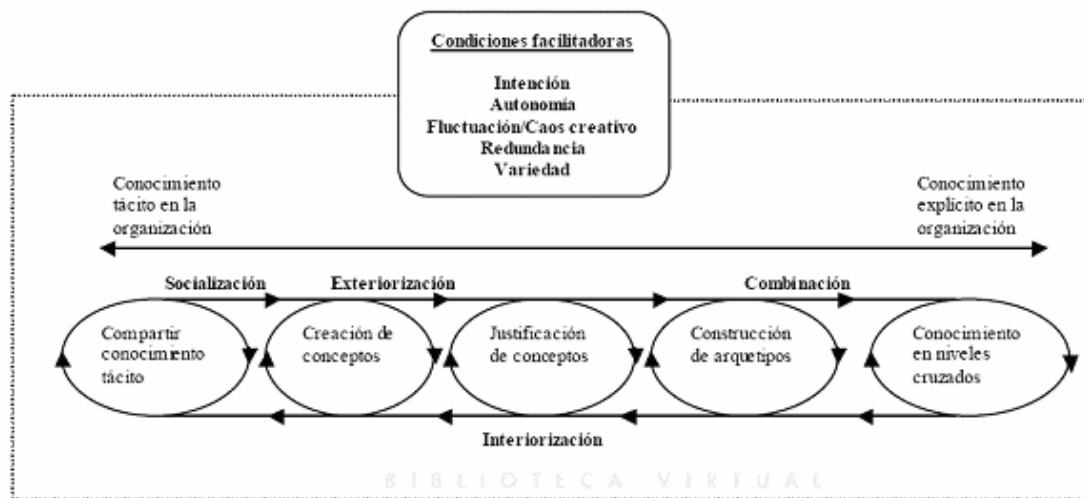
Condiciones facilitadoras

Intención
Autonomía
Fluctuación/Caos creativo
Redundancia
Variedad

Conocimiento tácito en la organización

Conocimiento explícito en la organización

Socialización

Exteriorización

Combinación

Compartir conocimiento tácito

Creación de conceptos

Justificación de conceptos

Construcción de arquetipos

Conocimiento en niveles cruzados

Interiorización

BIBLIOTECA VIRTUAL